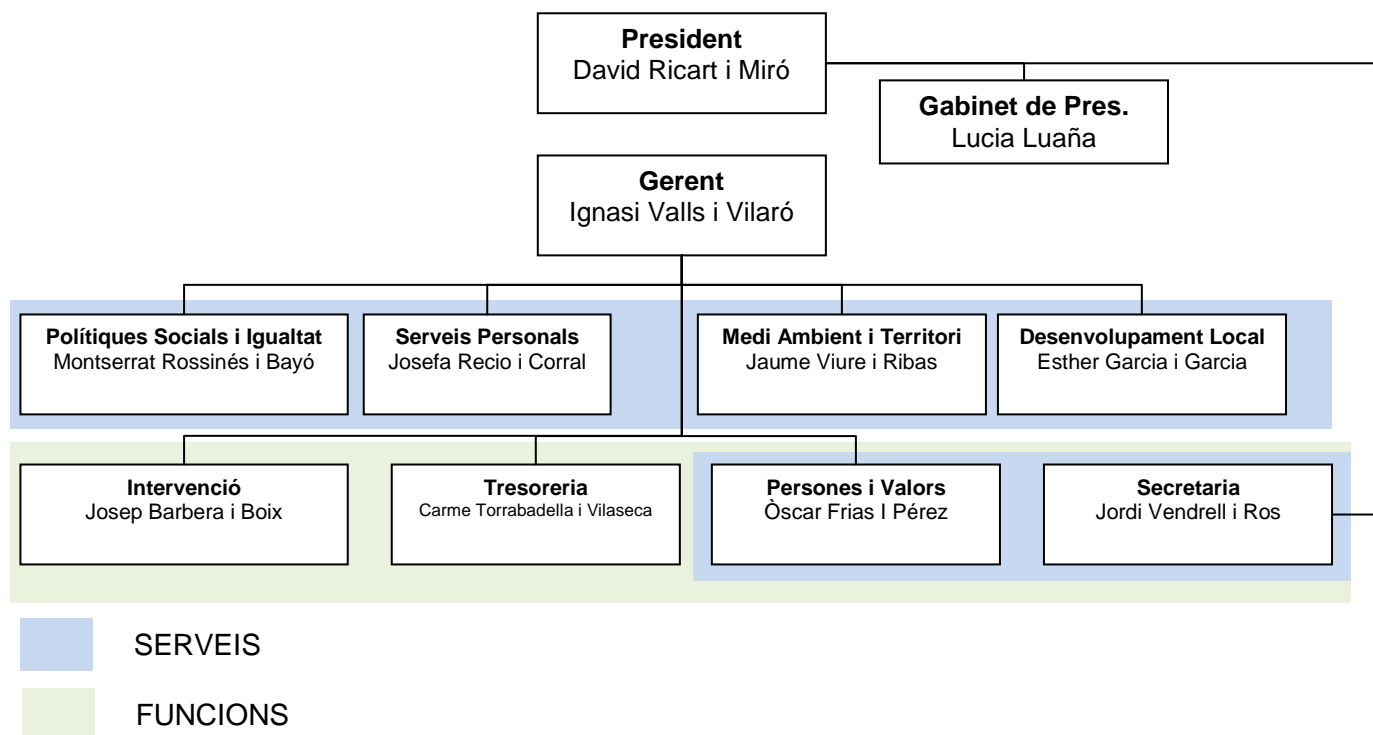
**President**
David Ricart i Miró

**Gabinet de Pres.**
Lucia Luaña

**Gerent**
Ignasi Valls i Vilaró

**Polítiques Socials i Igualtat**
Montserrat Rossinés i Bayó

**Serveis Personals**
Josefa Recio i Corral

**Medi Ambient i Territori**
Jaume Viure i Ribas

**Desenvolupament Local**
Esther Garcia i Garcia

**Intervenció**
Josep Barbera i Boix

**Tresoreria**
Carme Torrabadella i Vilaseca

**Persones i Valors**
Òscar Frias I Pérez

**Secretaria**
Jordi Vendrell i Ros

SERVEIS

FUNCIONS